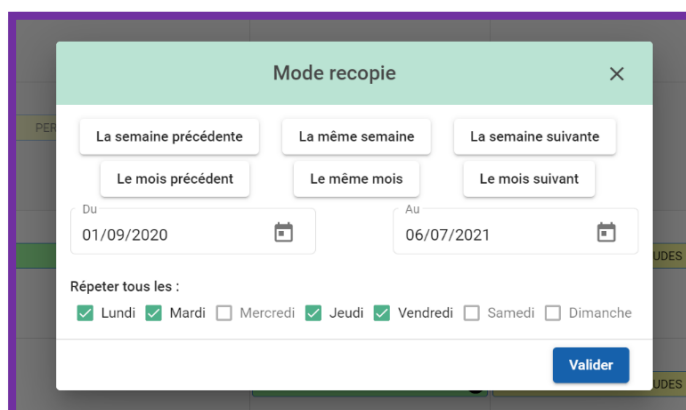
Mode recopie

×

La semaine précédente

La même semaine

La semaine suivante

Le mois précédent

Le même mois

Le mois suivant

Du
01/09/2020

Au
06/07/2021

Répeter tous les :

Lundi Mardi Mercredi Jeudi Vendredi Samedi Dimanche

Valider

PER

UDES

UDES